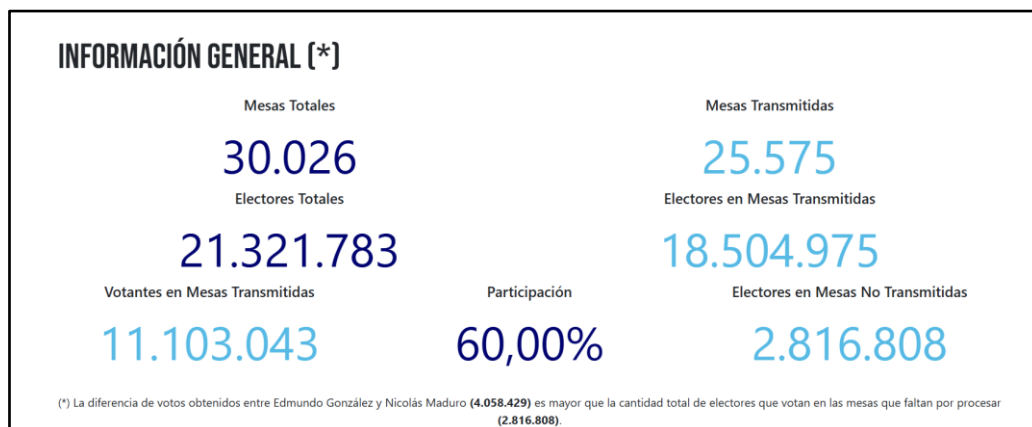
INFORMACIÓN GENERAL (*)

Mesas Totales

30.026

Mesas Transmitidas

25.575

Electores Totales

21.321.783

Electores en Mesas Transmitidas

18.504.975

Votantes en Mesas Transmitidas

11.103.043

Participación

60,00%

Electores en Mesas No Transmitidas

2.816.808

(*) La diferencia de votos obtenidos entre Edmundo González y Nicolás Maduro **(4.058.429)** es mayor que la cantidad total de electores que votan en las mesas que faltan por procesar **(2.816.808)**.